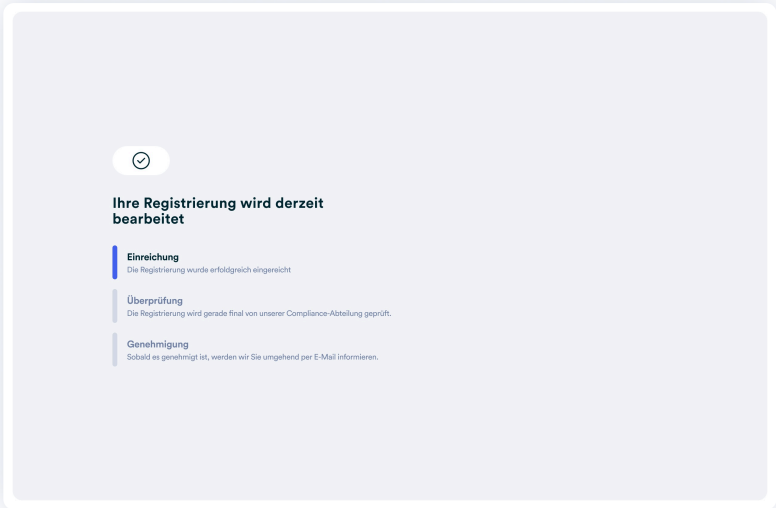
Ihre Registrierung wird derzeit bearbeitet

Einreichung
Die Registrierung wurde erfolgreich eingereicht

Überprüfung
Die Registrierung wird gerade final von unserer Compliance-Abteilung geprüft.

Genehmigung
Sobald es genehmigt ist, werden wir Sie umgehend per E-Mail informieren.